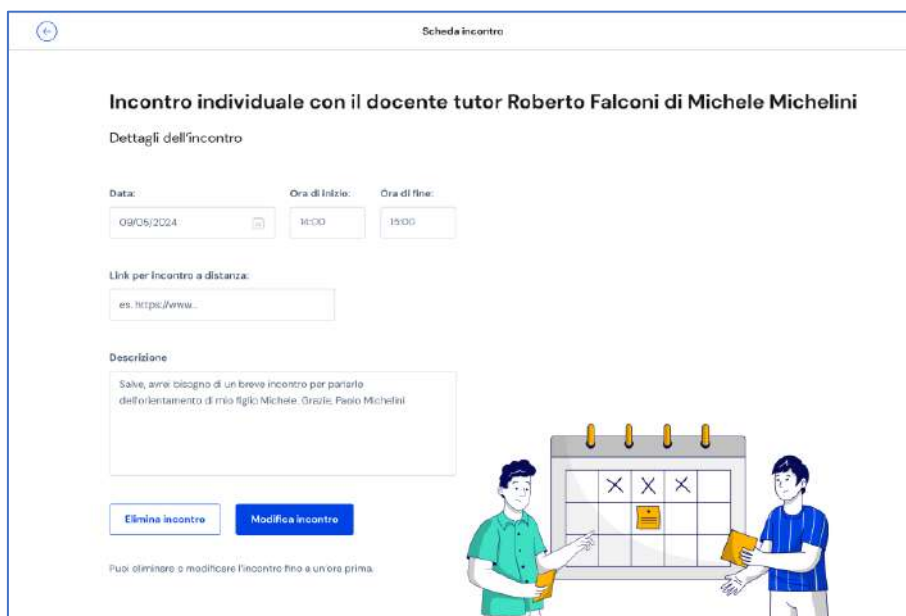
Scheda incontro

Incontro individuale con il docente tutor Roberto Falconi di Michele Michelini

Dettagli dell'incontro

Data:
09/05/2024

Ora di inizio:
14:00

Ora di fine:
15:00

Link per incontro a distanza:
es. https://www...

Descrizione
Salve, avrei bisogno di un breve incontro per parlarle dell'orientamento di mio figlio Michele. Grazie. Paolo Michelini

Elimina incontro

Modifica incontro

Puoi eliminare o modificare l'incontro fino a un'ora prima.